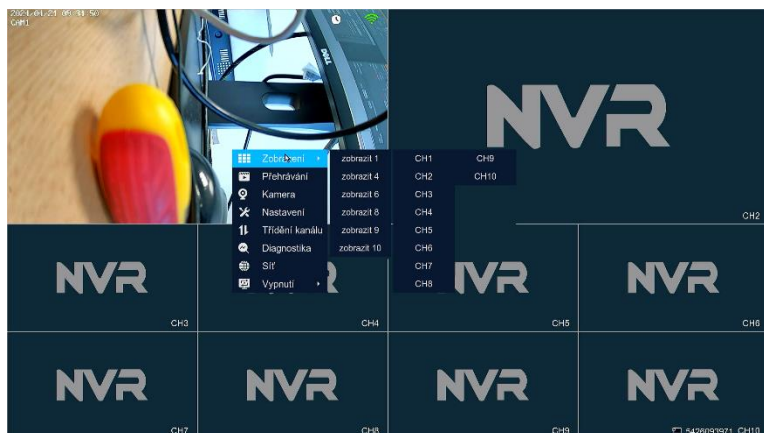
2024.04.24 08:14:50
CAM1

DELL

NVR
CH2

Zobrazení
Přehrávání
Kamera
Nastavení
Třídění kanálu
Diagnostika
Síť
Vypnutí

zobrazit 1
zobrazit 4
zobrazit 6
zobrazit 8
zobrazit 9
zobrazit 10

CH1
CH2
CH3
CH4
CH5
CH6
CH7
CH8

CH9
CH10

NVR
CH3

NVR
CH4

NVR
CH5

NVR
CH6

NVR
CH7

NVR
CH8

NVR
CH9

NVR
5426093971 CH10